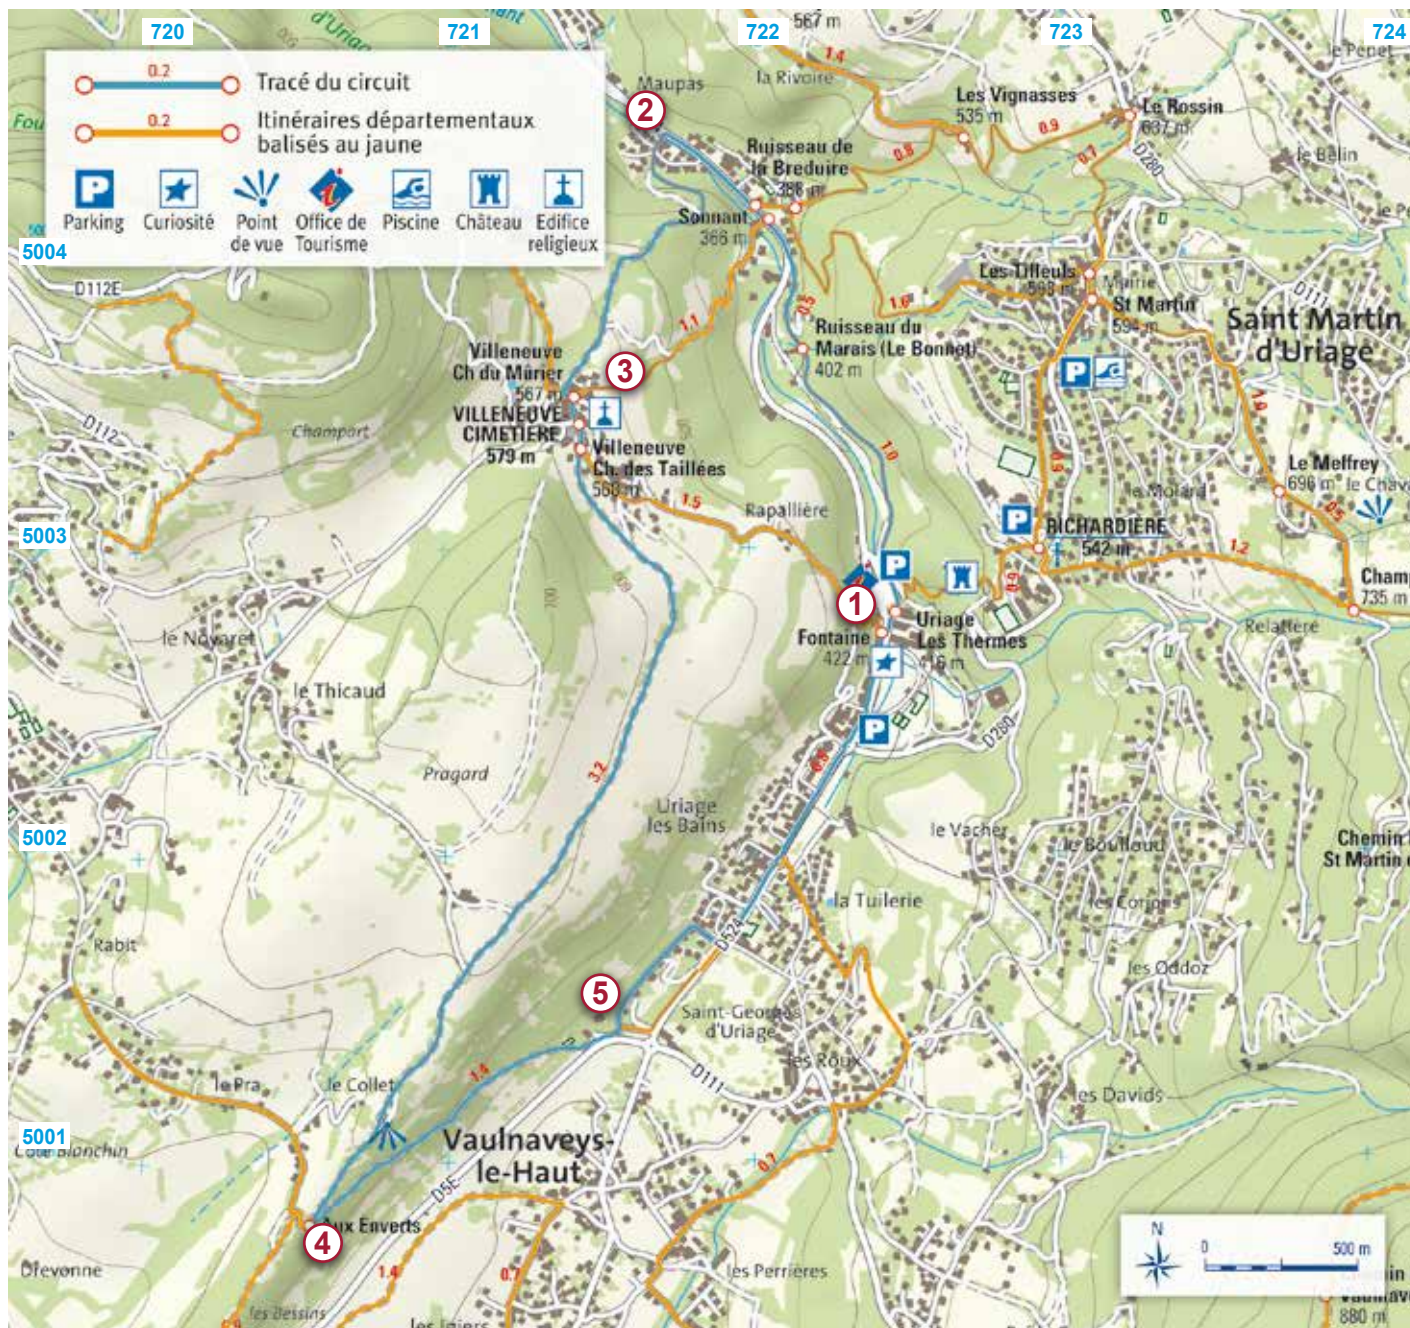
720 721 722 723 724

0.2 Tracé du circuit
0.2 Itinéraires départementaux balisés au jaune

Parking Curiosité Point de vue Office de Tourisme Piscine Château Edifice religieux

5004
5003
5002
5001

d'Uriage
567 m
1.4
le Penet
Maupas
la Rivoire
Les Vignasses
535 m
Le Rossin
637 m
0.9
0.7
Ruisseau de la Breduire
388 m
0.8
le Bélin
D280
Sonnant
366 m
Les Tilleuls
568 m
Mairie
St Martin
594 m
Saint Martin d'Uriage
D112E
Villeneuve Ch du Mûrier
567 m
1.1
1.6
0.5
Ruisseau du Marais (Le Bonnet)
402 m
VILLENEUVE CIMETIERE
579 m
Champort
D112
Villeneuve Ch. des Taillées
568 m
1.5
1.0
1.0
0.9
le Molard
Le Meffrey
696 m
le Chav
Rapallière
RICHARDIERE
542 m
1.2
0.5
Champ
735 m
0.9
Fontaine
422 m
Uriage Les Thermes
416 m
Relatière
le Novaret
le Thicaud
D280
0.8
Pragard
3.2
Uriage les Bains
le Vacher
le Bouilloud
Chemin St Martin
la Tuilerie
les Corps
Rabit
D524
les Oddoz
Saint-Georges d'Uriage
les Roux
D111
le Pra
le Collet
1.4
les Davids
Côte Blanchin
Vaulnaveys-le-Haut
D5E
0.7
Aux Enverts
Brevonne
1.4
0.7
les Perrières
les Bessins
les Iziers
N
0
500 m
880 m

1 2 3 4 5